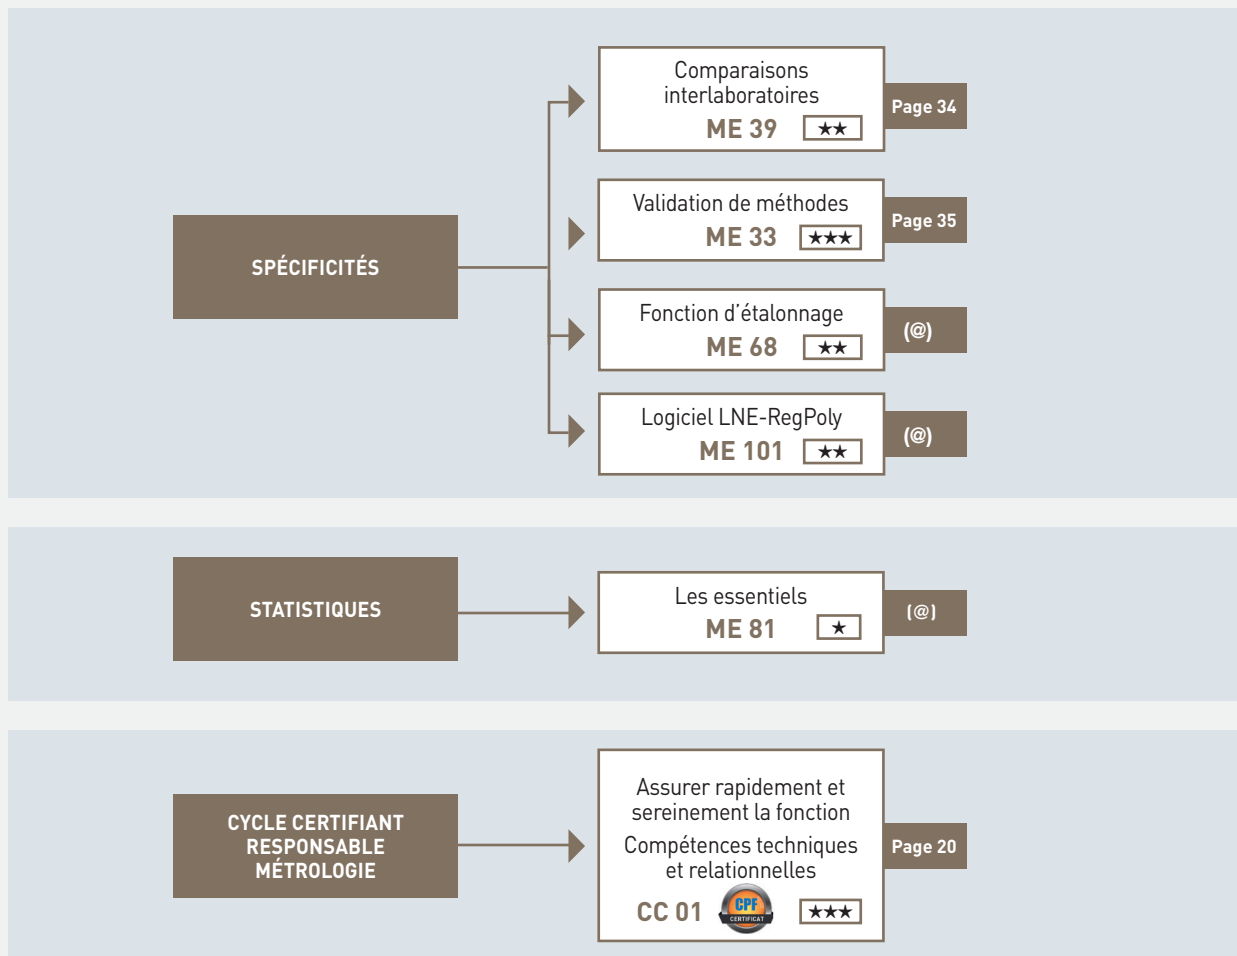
SPÉCIFICITÉS

Comparaisons interlaboratoires
ME 39 ★★
Page 34

Validation de méthodes
ME 33 ★★★
Page 35

Fonction d'étalonnage
ME 68 ★★
(@)

Logiciel LNE-RegPoly
ME 101 ★★
(@)

STATISTIQUES

Les essentiels
ME 81 ★
(@)

CYCLE CERTIFIANT RESPONSABLE MÉTROLOGIE

Assurer rapidement et sereinement la fonction
Compétences techniques et relationnelles
CC 01 CPF CERTIFICAT ★★★
Page 20